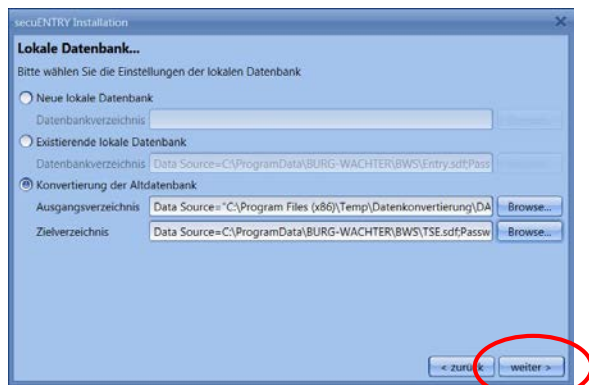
secuENTRY Installation

Lokale Datenbank...

Bitte wählen Sie die Einstellungen der lokalen Datenbank

Neue lokale Datenbank

Datenbankverzeichnis

Existierende lokale Datenbank

Datenbankverzeichnis Data Source=C:\ProgramData\BURG-WACHTER\BWS\Entry.sdf;Pass

Konvertierung der Altdatenbank

Ausgangsverzeichnis Data Source="C:\Program Files (x86)\Temp\Datenkonvertierung\DA Browse...

Zielverzeichnis Data Source=C:\ProgramData\BURG-WACHTER\BWS\TSE.sdf;Passw Browse...

< zurück weiter >